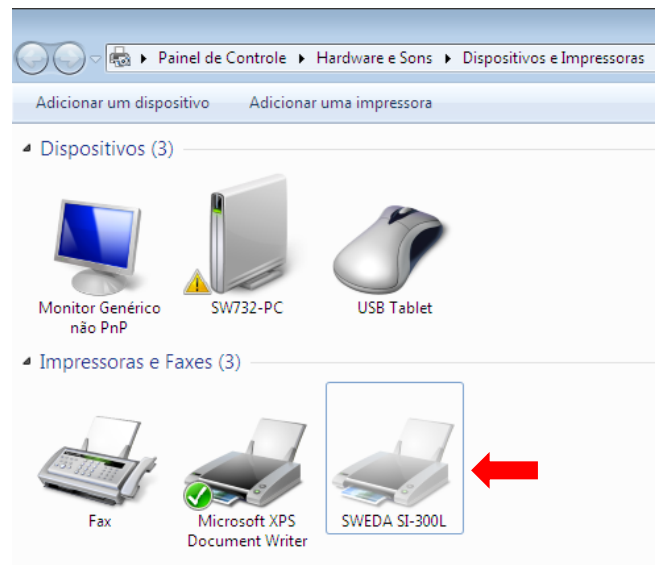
Painel de Controle ▸ Hardware e Sons ▸ Dispositivos e Impressoras

Adicionar um dispositivo    Adicionar uma impressora

Dispositivos (3)

Monitor Genérico não PnP

SW732-PC

USB Tablet

Impressoras e Faxes (3)

Fax

Microsoft XPS Document Writer

SWEDA SI-300L